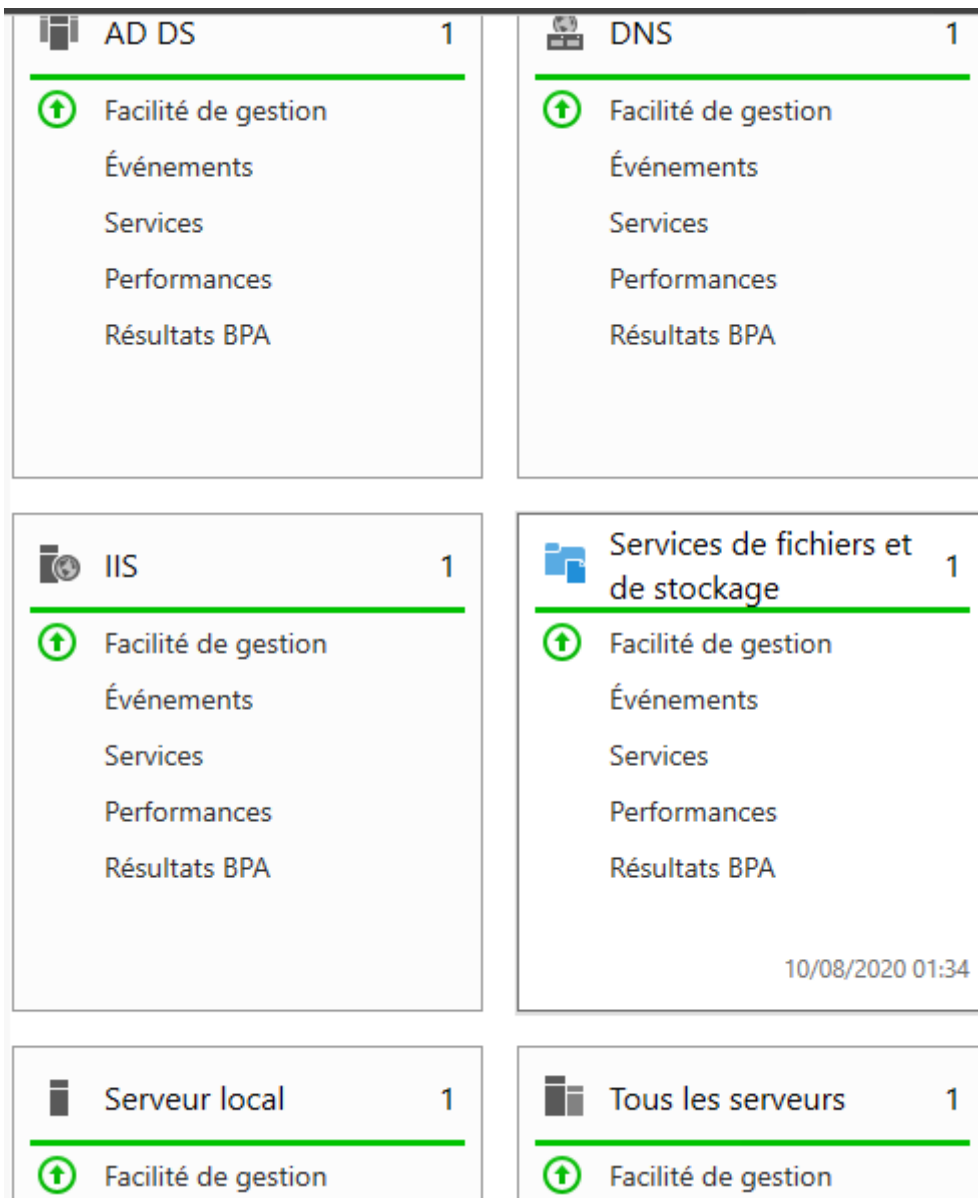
AD DS 1

Facilité de gestion

Événements

Services

Performances

Résultats BPA

DNS 1

Facilité de gestion

Événements

Services

Performances

Résultats BPA

IIS 1

Facilité de gestion

Événements

Services

Performances

Résultats BPA

Services de fichiers et de stockage 1

Facilité de gestion

Événements

Services

Performances

Résultats BPA

10/08/2020 01:34

Serveur local 1

Facilité de gestion

Tous les serveurs 1

Facilité de gestion